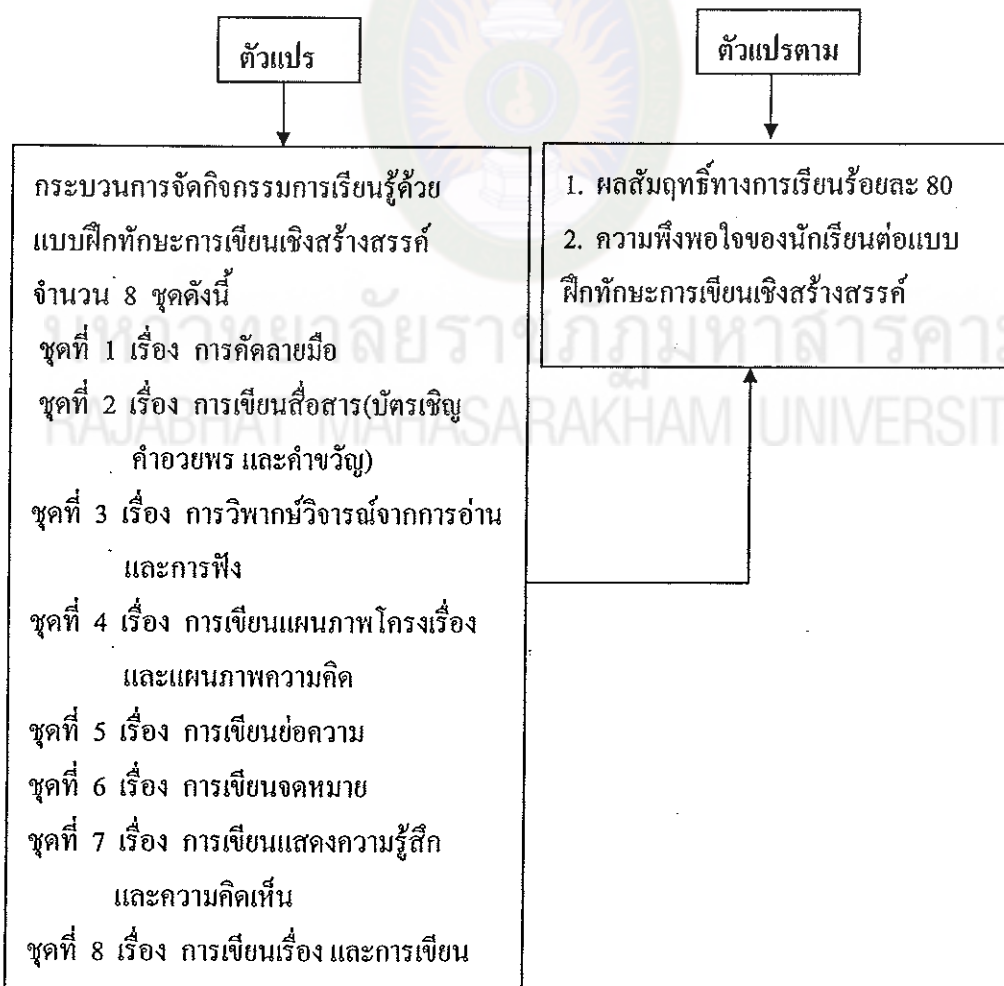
ตัวแปร

ตัวแปรตาม

กระบวนการจัดกิจกรรมการเรียนรู้ด้วยแบบฝึกทักษะการเขียนเชิงสร้างสรรค์ จำนวน 8 ชุดดังนี้
ชุดที่ 1 เรื่อง การคัดลายมือ
ชุดที่ 2 เรื่อง การเขียนสื่อสาร(บัตรเชิญ คำอวยพร และคำขวัญ)
ชุดที่ 3 เรื่อง การวิพากษ์วิจารณ์จากการอ่านและการฟัง
ชุดที่ 4 เรื่อง การเขียนแผนภาพโครงเรื่องและแผนภาพความคิด
ชุดที่ 5 เรื่อง การเขียนย่อความ
ชุดที่ 6 เรื่อง การเขียนจดหมาย
ชุดที่ 7 เรื่อง การเขียนแสดงความรู้สึกและความคิดเห็น
ชุดที่ 8 เรื่อง การเขียนเรื่อง และการเขียน

1. ผลสัมฤทธิ์ทางการเรียนร้อยละ 80
2. ความพึงพอใจของนักเรียนต่อแบบฝึกทักษะการเขียนเชิงสร้างสรรค์

มหาวิทยาลัยราชภัฏมหาสารคาม
RAJABHAT MAHASARAKHAM UNIVERSITY